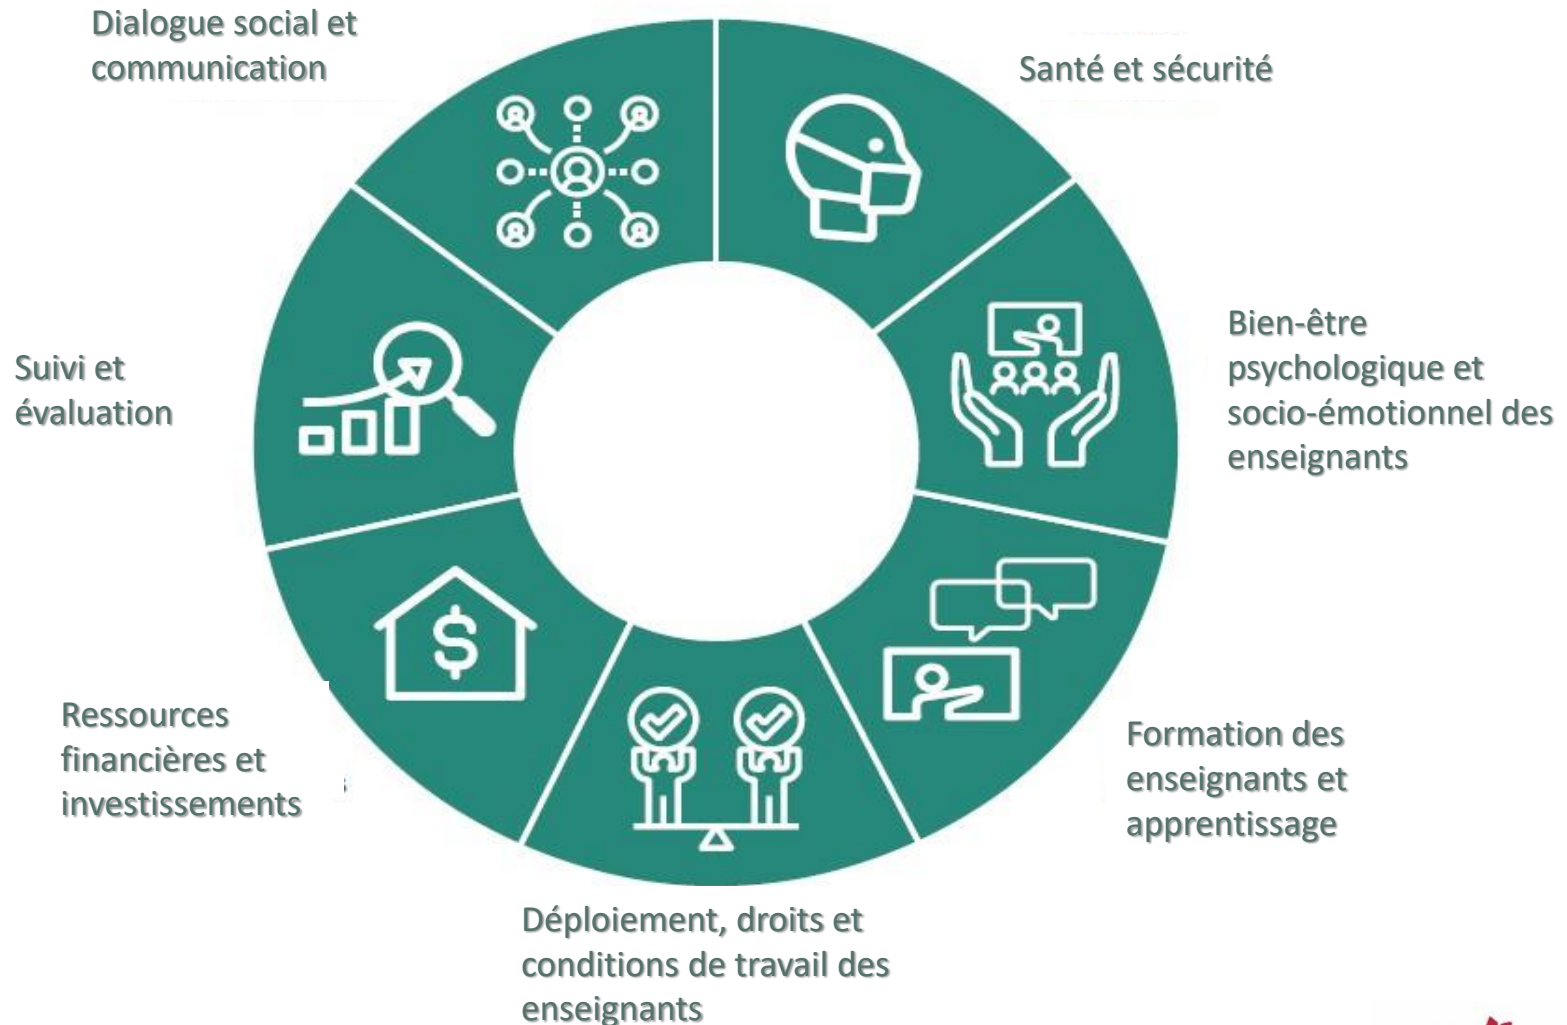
Dialogue social et communication

Santé et sécurité

Bien-être psychologique et socio-émotionnel des enseignants

Formation des enseignants et apprentissage

Déploiement, droits et conditions de travail des enseignants

Ressources financières et investissements

Suivi et évaluation